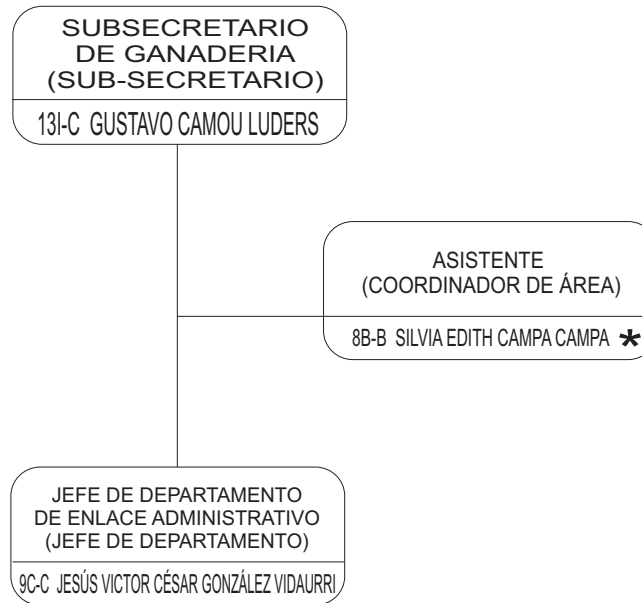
SUBSECRETARIO DE GANADERIA (SUB-SECRETARIO)

13I-C GUSTAVO CAMOU LUDERS

ASISTENTE (COORDINADOR DE ÁREA)

8B-B SILVIA EDITH CAMPA CAMPA *

JEFE DE DEPARTAMENTO DE ENLACE ADMINISTRATIVO (JEFE DE DEPARTAMENTO)

9C-C JESÚS VICTOR CÉSAR GONZÁLEZ VIDAURRI